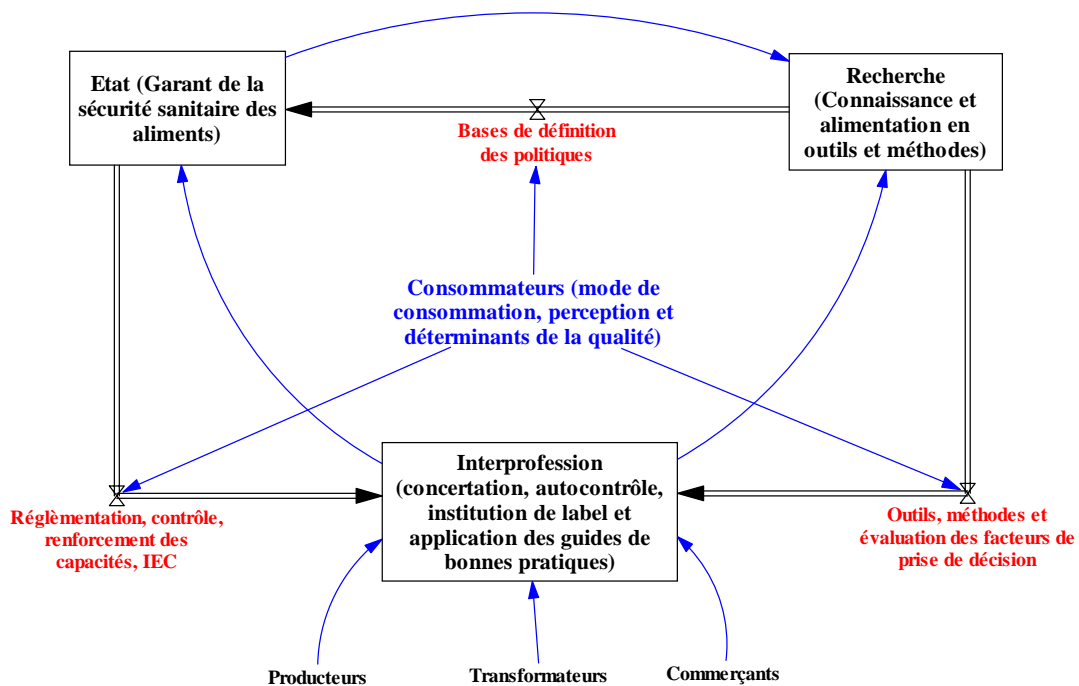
Etat (Garant de la sécurité sanitaire des aliments)

Recherche (Connaissance et alimentation en outils et méthodes)

Bases de définition des politiques

Consommateurs (mode de consommation, perception et déterminants de la qualité)

Réglèmentation, contrôle, renforcement des capacités, IEC

Interprofession (concertation, autocontrôle, institution de label et application des guides de bonnes pratiques)

Outils, méthodes et évaluation des facteurs de prise de décision

Producteurs

Transformateurs

Commerçants